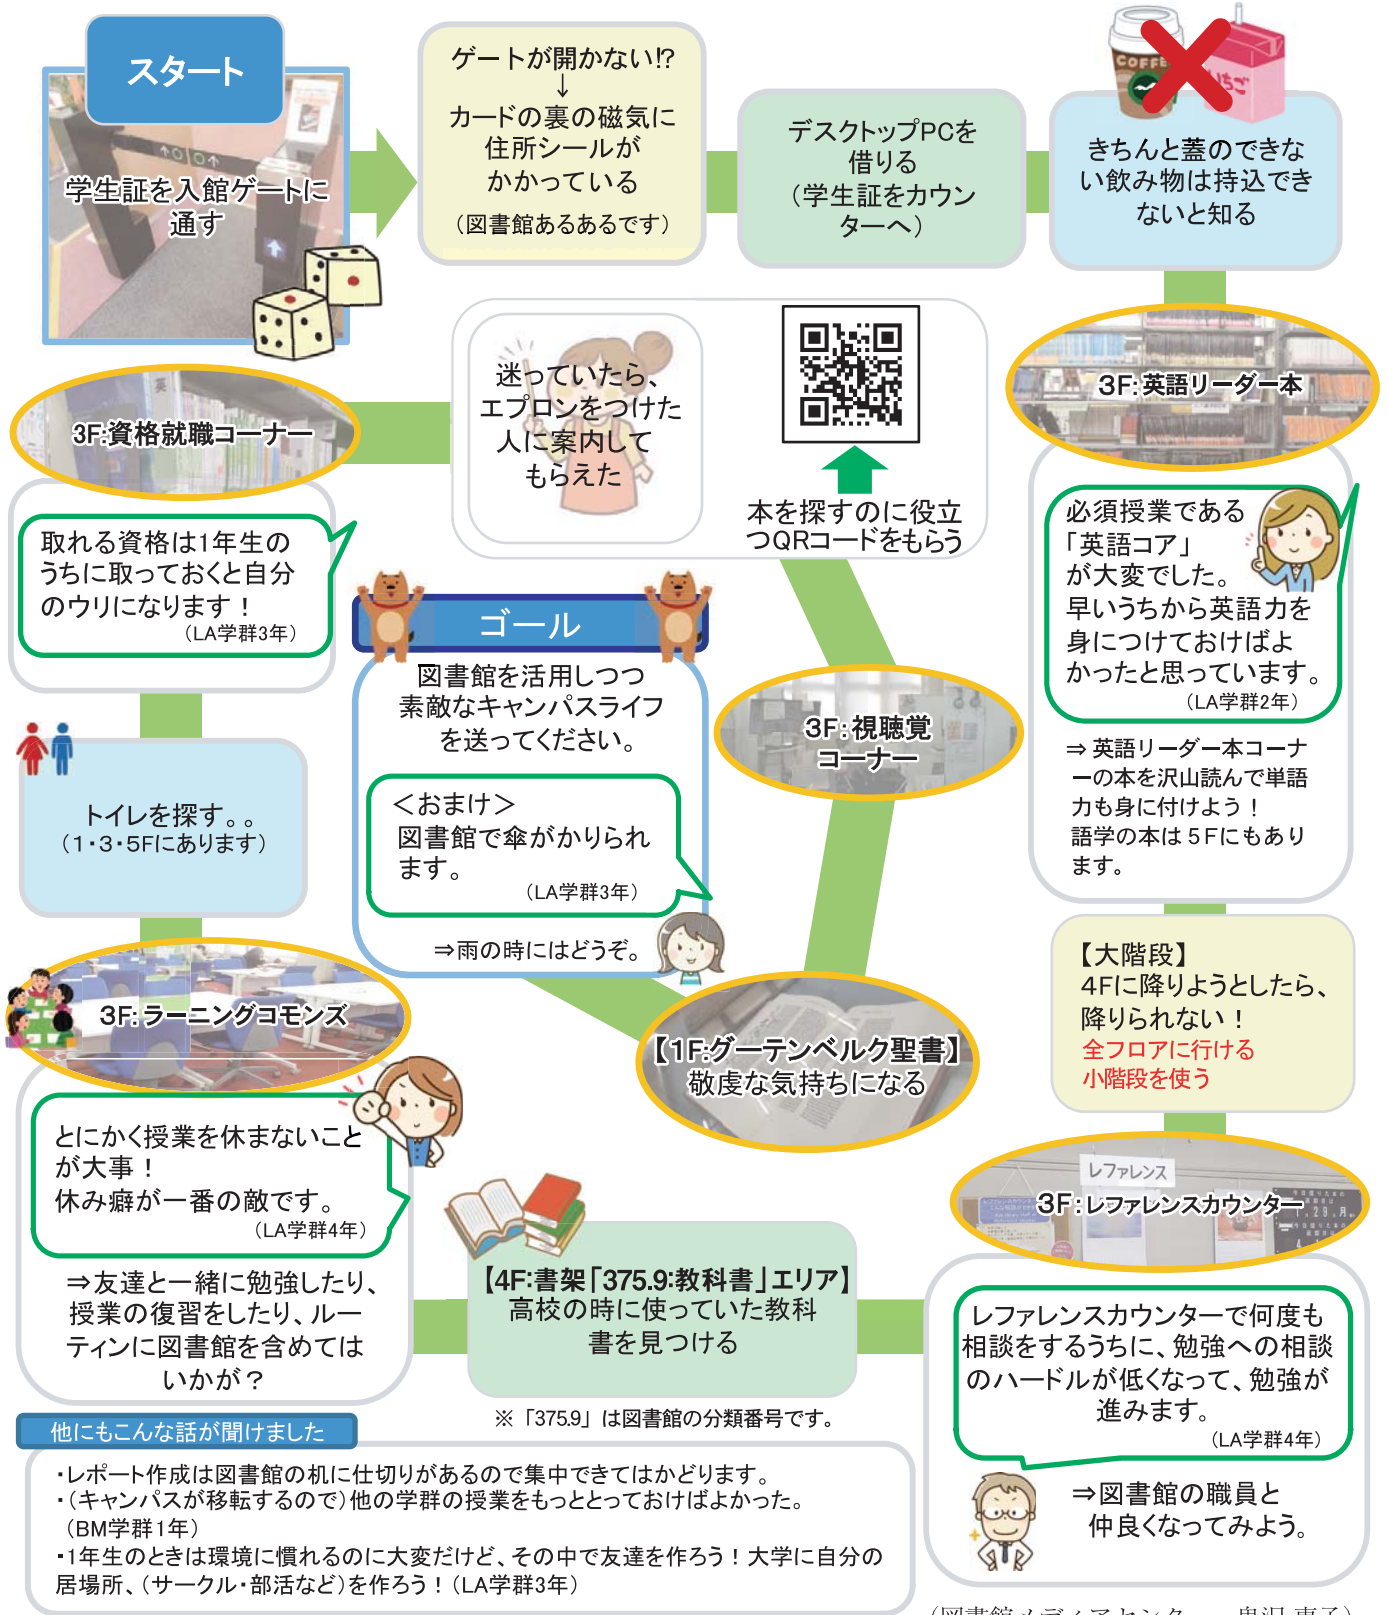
スタート

学生証を入館ゲートに通す

ゲートが開かない!?
↓
カードの裏の磁気に住所シールがかかっている
（図書館あるあるです）

デスクトップPCを借りる
（学生証をカウンターへ）

COFFEE

いちご

きちんと蓋のできない飲み物は持込できないと知る

3F:英語リーダー本

必須授業である「英語コア」が大変でした。早いうちから英語力を身につけておけばよかったと思っています。
（LA学群2年）

⇒英語リーダー本コーナーの本を沢山読んで単語力も身に付けよう！
語学の本は５Fにもあります。

【大階段】
4Fに降りようとしたら、降りられない！
全フロアに行ける
小階段を使う

レファレンス

3F:レファレンスカウンター

レファレンスカウンターで何度も相談をするうちに、勉強への相談のハードルが低くなって、勉強が進みます。
（LA学群4年）

⇒図書館の職員と仲良くなってみよう。

迷っていたら、エプロンをつけた人に案内してもらえた

本を探すのに役立つQRコードをもらう

3F:資格就職コーナー

取れる資格は1年生のうちに取っておくと自分のウリになります！
（LA学群3年）

ゴール

図書館を活用しつつ素敵なキャンパスライフを送ってください。

＜おまけ＞
図書館で傘がかりられます。
（LA学群3年）

⇒雨の時にはどうぞ。

3F:視聴覚コーナー

トイレを探す。。
（1・3・5Fにあります）

3F:ラーニングコモンズ

とにかく授業を休まないことが大事！
休み癖が一番の敵です。
（LA学群4年）

⇒友達と一緒に勉強したり、授業の復習をしたり、ルーティンに図書館を含めてはいかが？

【1F:グーテンベルク聖書】
敬虔な気持ちになる

【4F:書架「375.9:教科書」エリア】
高校の時に使っていた教科書を見つける

※「375.9」は図書館の分類番号です。

他にもこんな話が聞けました

・レポート作成は図書館の机に仕切りがあるので集中できてはかどります。
・（キャンパスが移転するので）他の学群の授業をもっととっておけばよかった。（BM学群1年）
・1年生のときは環境に慣れるのに大変だけど、その中で友達を作ろう！大学に自分の居場所、（サークル・部活など）を作ろう！（LA学群3年）

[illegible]